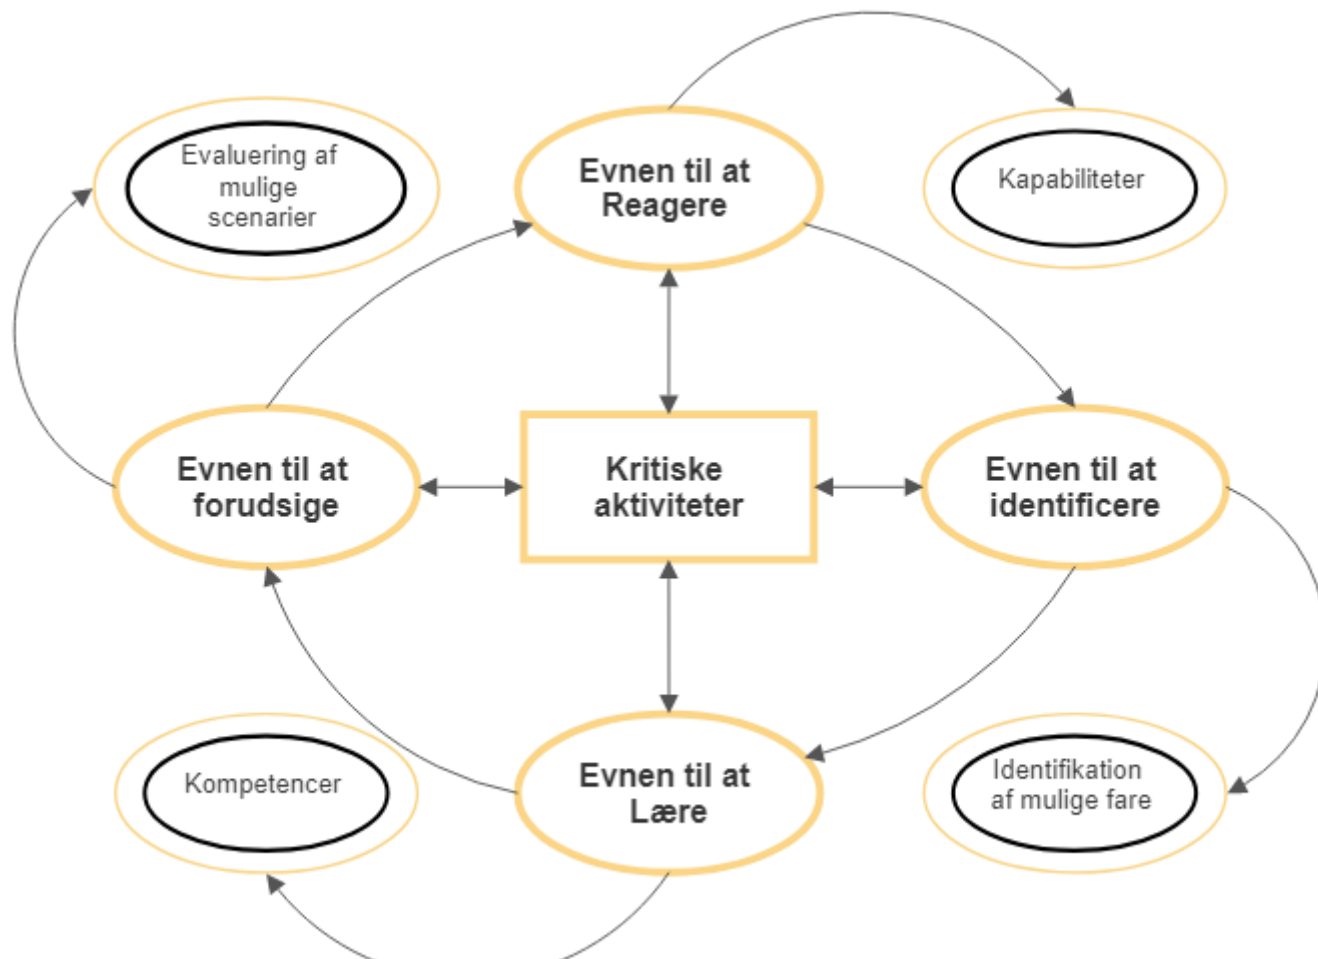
Evaluering af mulige scenarier

Evnen til at Reagere

Kapabiliteter

Evnen til at forudsige

Kritiske aktiviteter

Evnen til at identificere

Kompetencer

Evnen til at Lære

Identifikation af mulige fare